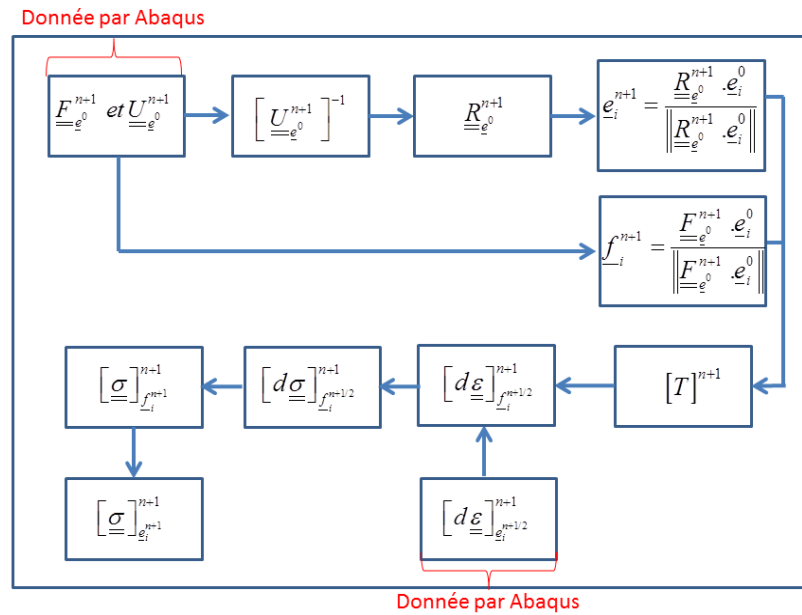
Donnée par Abaqus

$\underline{\underline{F}}_{\underline{e}^0}^{n+1}$ et $\underline{\underline{U}}_{\underline{e}^0}^{n+1}$

$\left[\underline{\underline{U}}_{\underline{e}^0}^{n+1}\right]^{-1}$

$\underline{\underline{R}}_{\underline{e}^0}^{n+1}$

$\underline{e}_i^{n+1} = \frac{\underline{\underline{R}}_{\underline{e}^0}^{n+1} . \underline{e}_i^0}{\left\| \underline{\underline{R}}_{\underline{e}^0}^{n+1} . \underline{e}_i^0 \right\|}$

$\underline{f}_i^{n+1} = \frac{\underline{\underline{F}}_{\underline{e}^0}^{n+1} . \underline{e}_i^0}{\left\| \underline{\underline{F}}_{\underline{e}^0}^{n+1} . \underline{e}_i^0 \right\|}$

$\left[T\right]^{n+1}$

$\left[d\underline{\underline{\varepsilon}}\right]_{\underline{f}_i^{n+1/2}}^{n+1}$

$\left[d\underline{\underline{\sigma}}\right]_{\underline{f}_i^{n+1/2}}^{n+1}$

$\left[\underline{\underline{\sigma}}\right]_{\underline{f}_i^{n+1}}^{n+1}$

$\left[\underline{\underline{\sigma}}\right]_{\underline{e}_i^{n+1}}^{n+1}$

$\left[d\underline{\underline{\varepsilon}}\right]_{\underline{e}_i^{n+1/2}}^{n+1}$

Donnée par Abaqus